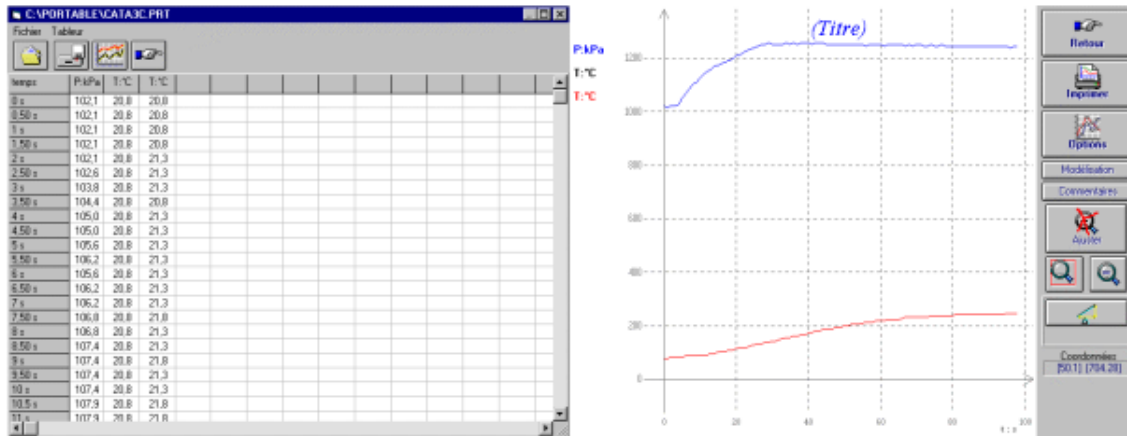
C:\PORTABLE\CATA3C.PRT

Fichier Tableur

| temps | P:kPa | T:°C | T:°C |
|---|---|---|---|
| 0 s | 102,1 | 20,8 | 20,8 |
| 0,50 s | 102,1 | 20,8 | 20,8 |
| 1 s | 102,1 | 20,8 | 20,8 |
| 1,50 s | 102,1 | 20,8 | 20,8 |
| 2 s | 102,1 | 20,8 | 21,3 |
| 2,50 s | 102,6 | 20,8 | 21,3 |
| 3 s | 103,8 | 20,8 | 21,3 |
| 3,50 s | 104,4 | 20,8 | 20,8 |
| 4 s | 105,0 | 20,8 | 21,3 |
| 4,50 s | 105,0 | 20,8 | 21,3 |
| 5 s | 105,6 | 20,8 | 21,3 |
| 5,50 s | 106,2 | 20,8 | 21,3 |
| 6 s | 105,6 | 20,8 | 21,3 |
| 6,50 s | 106,2 | 20,8 | 21,3 |
| 7 s | 106,2 | 20,8 | 21,3 |
| 7,50 s | 106,8 | 20,8 | 21,8 |
| 8 s | 106,8 | 20,8 | 21,3 |
| 8,50 s | 107,4 | 20,8 | 21,3 |
| 9 s | 107,4 | 20,8 | 21,8 |
| 9,50 s | 107,4 | 20,8 | 21,3 |
| 10 s | 107,4 | 20,8 | 21,3 |
| 10,5 s | 107,9 | 20,8 | 21,8 |
| 11 s | 107,9 | 20,8 | 21,8 |

P:kPa
T:°C
T:°C

(Titre)

120
100
80
60
40
20
0

0 20 40 60 80 100
t : s

Retour
Imprimer
Options
Modélisation
Commentaires
Ajuster
Coordonnées
[50.1] [704.28]